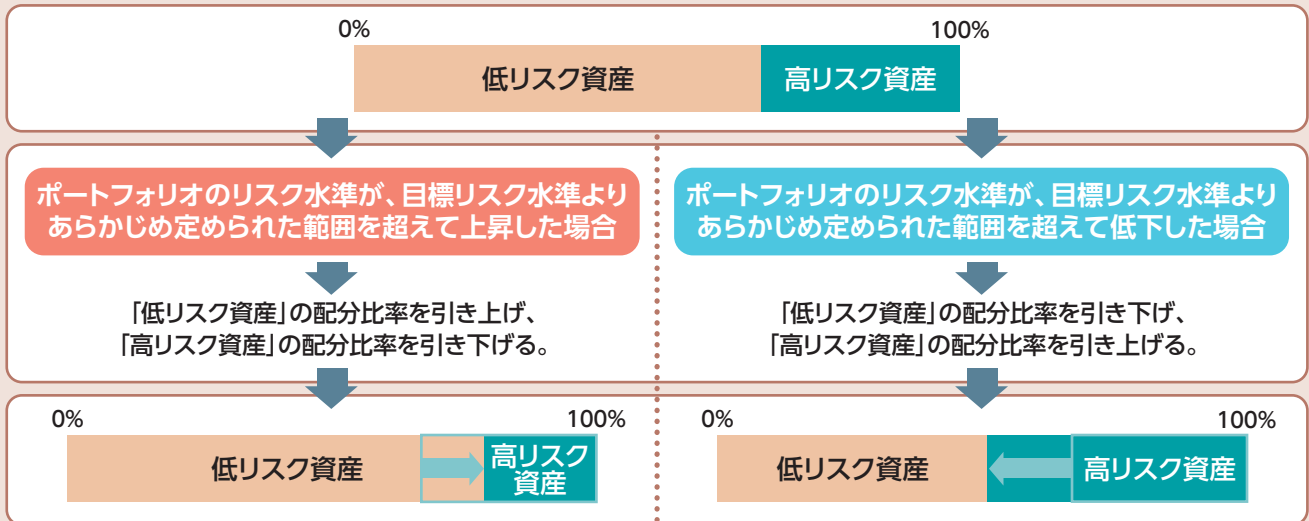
0%

100%

低リスク資産

高リスク資産

ポートフォリオのリスク水準が、目標リスク水準よりあらかじめ定められた範囲を超えて上昇した場合

「低リスク資産」の配分比率を引き上げ、「高リスク資産」の配分比率を引き下げる。

0%

100%

低リスク資産

高リスク資産

ポートフォリオのリスク水準が、目標リスク水準よりあらかじめ定められた範囲を超えて低下した場合

「低リスク資産」の配分比率を引き下げ、「高リスク資産」の配分比率を引き上げる。

0%

100%

低リスク資産

高リスク資産